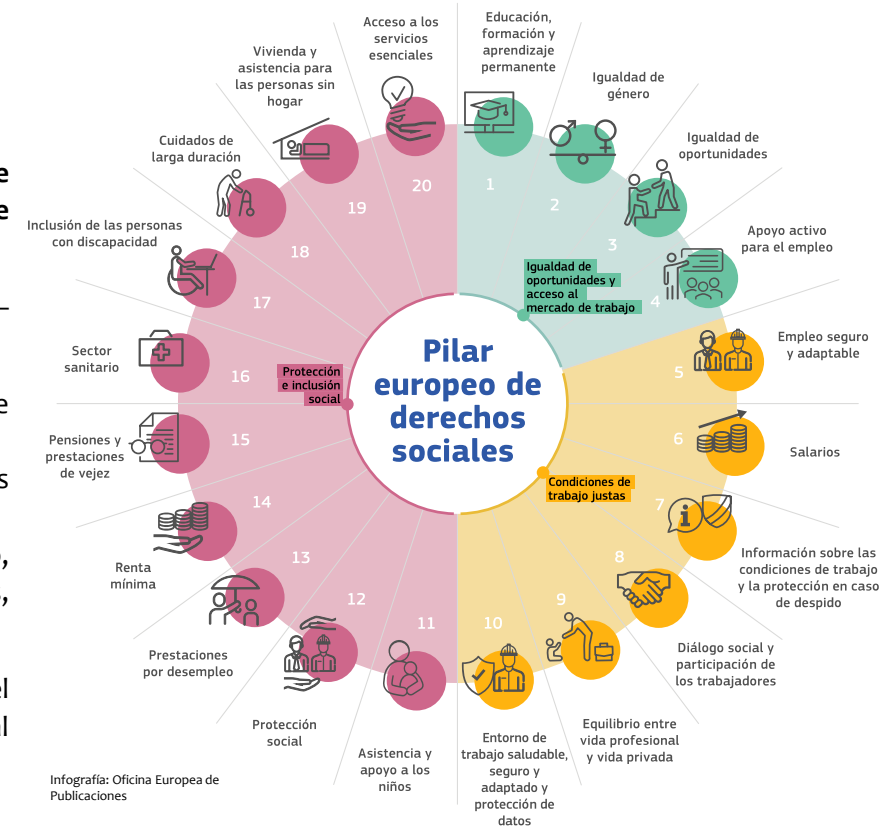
Acceso a los servicios esenciales

Educación, formación y aprendizaje permanente

Vivienda y asistencia para las personas sin hogar

Igualdad de género

Igualdad de oportunidades

Cuidados de larga duración

Apoyo activo para el empleo

Inclusión de las personas con discapacidad

20
1
19
2
18
3
17
4

Igualdad de oportunidades y acceso al mercado de trabajo

Sector sanitario

Empleo seguro y adaptable

Pilar europeo de derechos sociales

Protección e inclusión social

16
5
15
6

Pensiones y prestaciones de vejez

Salarios

Condiciones de trabajo justas

14
7

Información sobre las condiciones de trabajo y la protección en caso de despido

13
8

Renta mínima

Diálogo social y participación de los trabajadores

12
11
10
9

Prestaciones por desempleo

Equilibrio entre vida profesional y vida privada

Protección social

Asistencia y apoyo a los niños

Entorno de trabajo saludable, seguro y adaptado y protección de datos

Infografía: Oficina Europea de Publicaciones